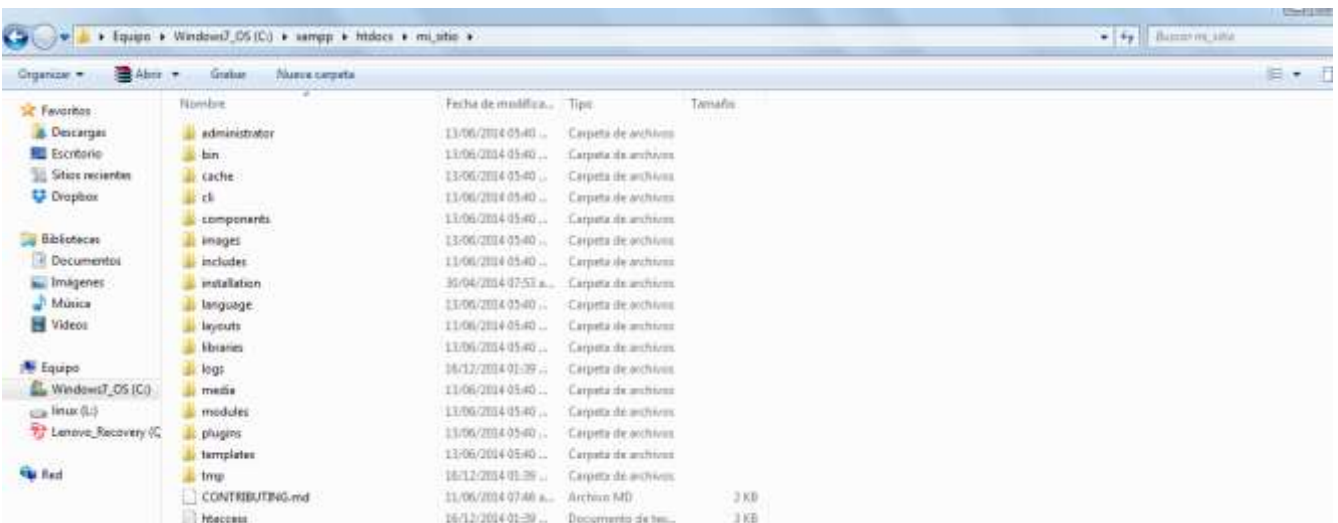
Equipo ▸ Windows7_OS (C:) ▸ xampp ▸ htdocs ▸ mi_sitio ▸

Buscar mi_sitio

Organizar ▾ Abrir ▾ Grabar Nueva carpeta

Favoritos
Descargas
Escritorio
Sitios recientes
Dropbox

Bibliotecas
Documentos
Imágenes
Música
Vídeos

Equipo
Windows7_OS (C:)
linux (L:)
Lenovo_Recovery (Q

Red

| Nombre | Fecha de modifica... | Tipo | Tamaño |
|---|---|---|---|
| administrator | 13/06/2014 05:40 ... | Carpeta de archivos | |
| bin | 13/06/2014 05:40 ... | Carpeta de archivos | |
| cache | 13/06/2014 05:40 ... | Carpeta de archivos | |
| cli | 13/06/2014 05:40 ... | Carpeta de archivos | |
| components | 13/06/2014 05:40 ... | Carpeta de archivos | |
| images | 13/06/2014 05:40 ... | Carpeta de archivos | |
| includes | 13/06/2014 05:40 ... | Carpeta de archivos | |
| installation | 30/04/2014 07:53 a.... | Carpeta de archivos | |
| language | 13/06/2014 05:40 ... | Carpeta de archivos | |
| layouts | 13/06/2014 05:40 ... | Carpeta de archivos | |
| libraries | 13/06/2014 05:40 ... | Carpeta de archivos | |
| logs | 16/12/2014 01:39 ... | Carpeta de archivos | |
| media | 13/06/2014 05:40 ... | Carpeta de archivos | |
| modules | 13/06/2014 05:40 ... | Carpeta de archivos | |
| plugins | 13/06/2014 05:40 ... | Carpeta de archivos | |
| templates | 13/06/2014 05:40 ... | Carpeta de archivos | |
| tmp | 16/12/2014 01:39 ... | Carpeta de archivos | |
| CONTRIBUTING.md | 11/06/2014 07:46 a.... | Archivo MD | 2 KB |
| htaccess | 16/12/2014 01:39 ... | Documento de tex... | 3 KB |